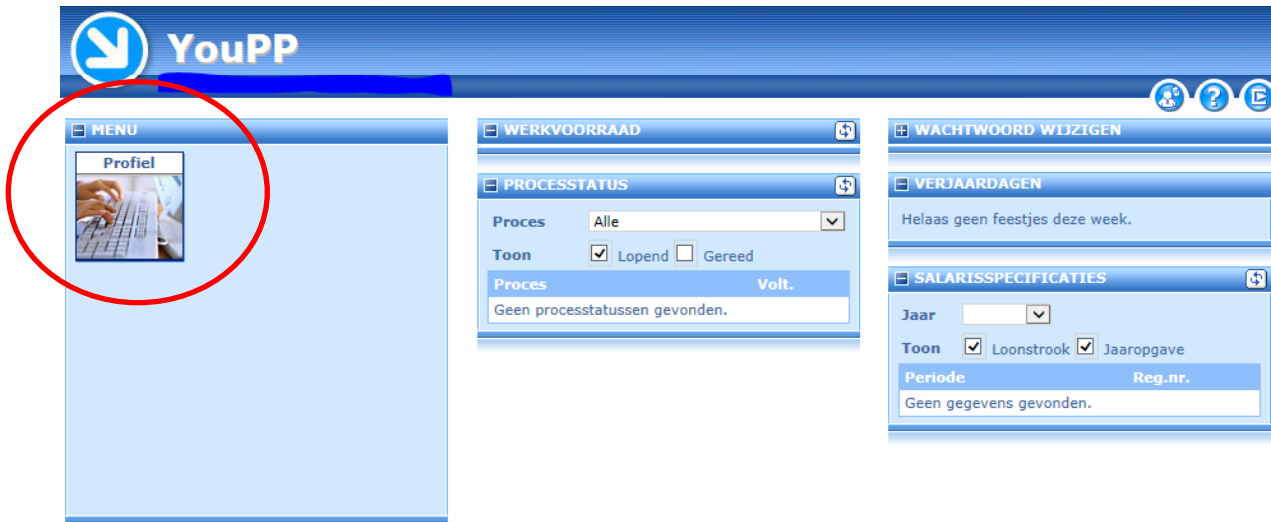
YouPP

MENU

Profiel

WERKVOORRAAD

PROCESSTATUS

Proces Alle

Toon Lopend Gereed

| Proces | Volt. |
|---|---|
| Geen processtatussen gevonden. | |

WACHTWOORD WIJZIGEN

VERJAARDAGEN

Helaas geen feestjes deze week.

SALARISSPECIFICATIES

Jaar

Toon Loonstrook Jaaropgave

| Periode | Reg.nr. |
|---|---|
| Geen gegevens gevonden. | |